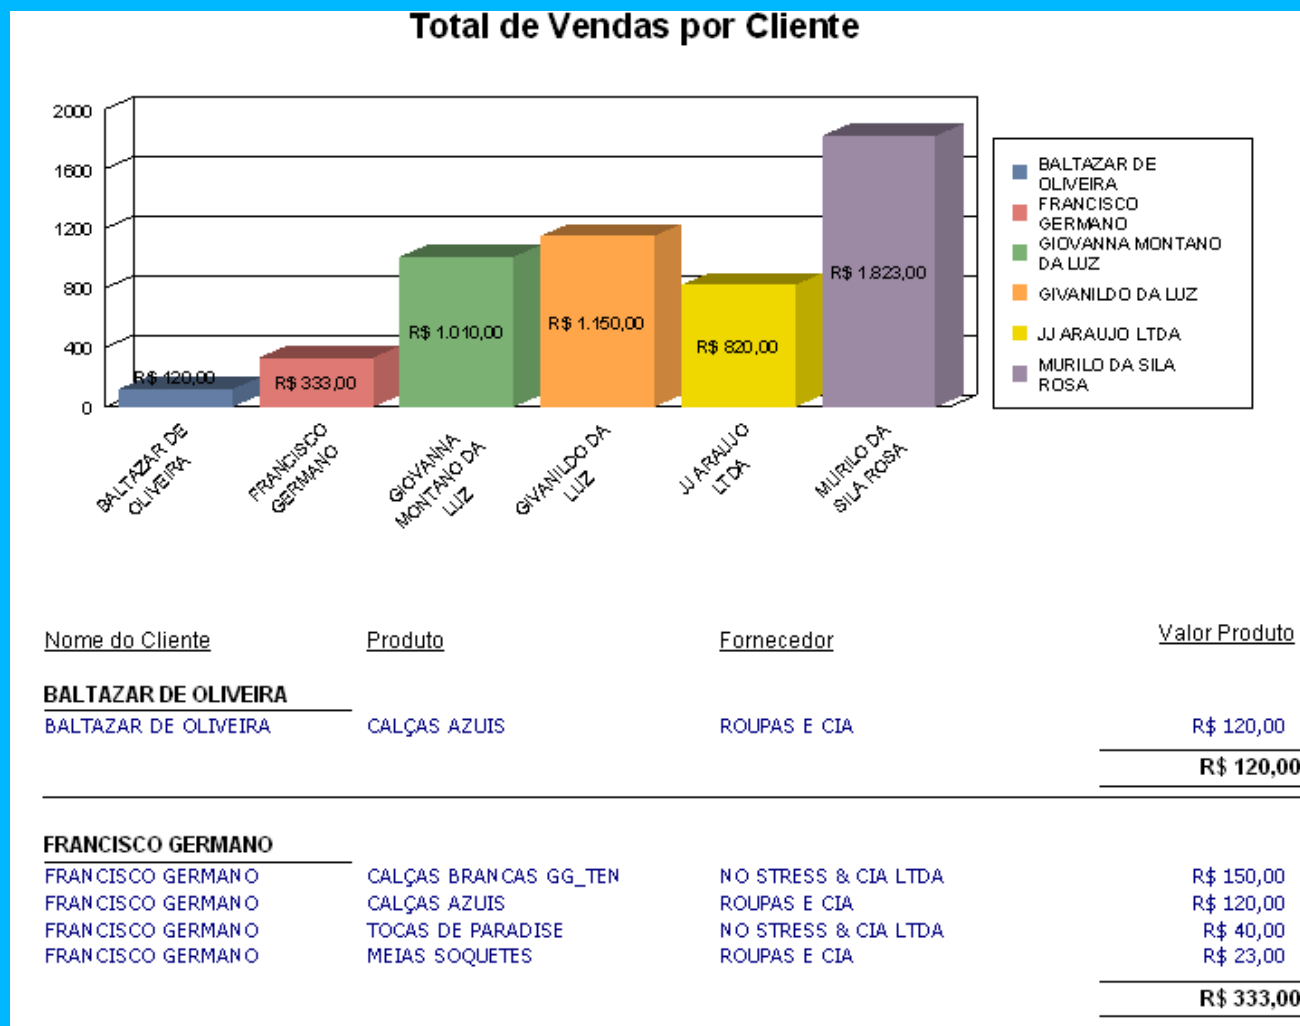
Total de Vendas por Cliente

2000
1600
1200
800
400
0

R$ 120,00
R$ 333,00
R$ 1.010,00
R$ 1.150,00
R$ 820,00
R$ 1.823,00

BALTAZAR DE OLIVEIRA
FRANCISCO GERMANO
GIOVANNA MONTANO DA LUZ
GIVANILDO DA LUZ
JJ ARAUJO LTDA
MURILO DA SILA ROSA

BALTAZAR DE OLIVEIRA
FRANCISCO GERMANO
GIOVANNA MONTANO DA LUZ
GIVANILDO DA LUZ
JJ ARAUJO LTDA
MURILO DA SILA ROSA

| Nome do Cliente | Produto | Fornecedor | Valor Produto |
|---|---|---|---|
| BALTAZAR DE OLIVEIRA | | | |
| BALTAZAR DE OLIVEIRA | CALÇAS AZUIS | ROUPAS E CIA | R$ 120,00 |
| | | | R$ 120,00 |
| FRANCISCO GERMANO | | | |
| FRANCISCO GERMANO | CALÇAS BRANCAS GG_TEN | NO STRESS & CIA LTDA | R$ 150,00 |
| FRANCISCO GERMANO | CALÇAS AZUIS | ROUPAS E CIA | R$ 120,00 |
| FRANCISCO GERMANO | TOCAS DE PARADISE | NO STRESS & CIA LTDA | R$ 40,00 |
| FRANCISCO GERMANO | MEIAS SOQUETES | ROUPAS E CIA | R$ 23,00 |
| | | | R$ 333,00 |